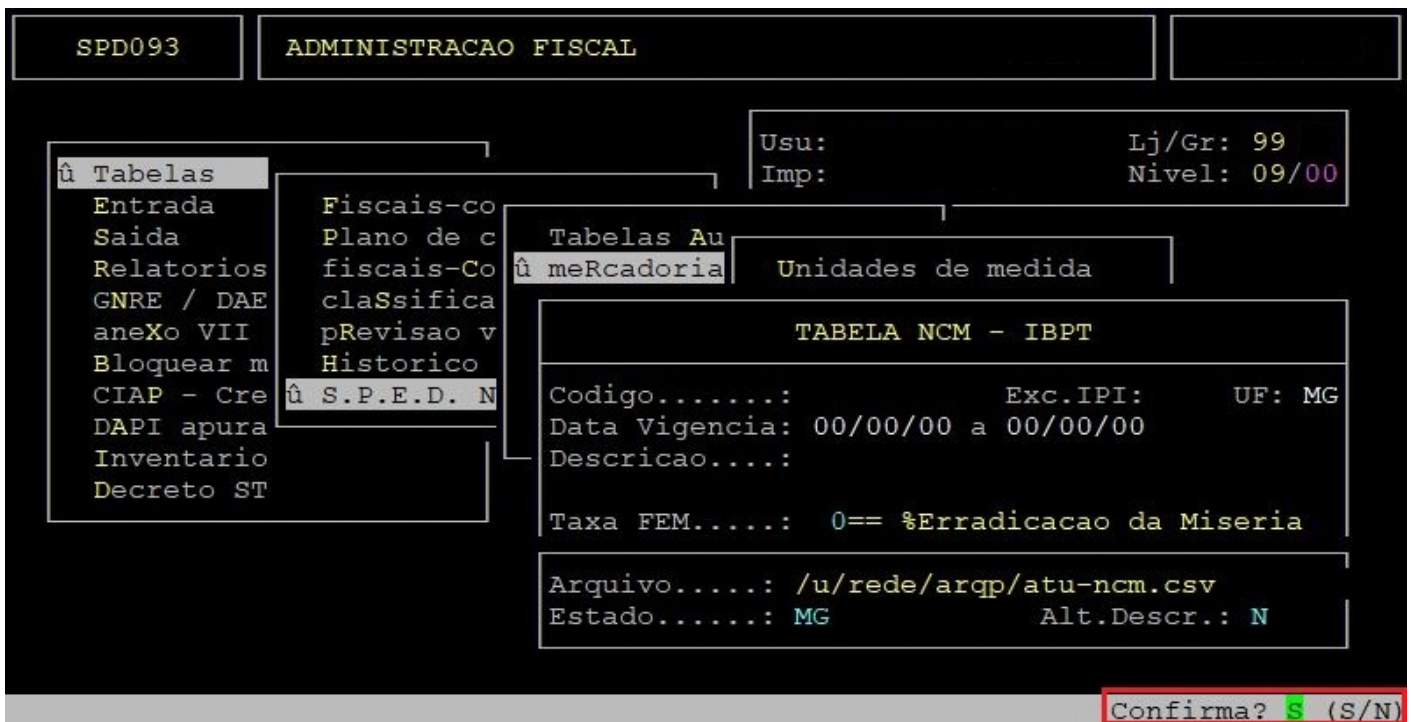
SPD093

ADMINISTRACAO FISCAL

Usu:
Imp:
Lj/Gr: 99
Nivel: 09/00

û Tabelas
Entrada
Saida
Relatorios
GNRE / DAE
aneXo VII
Bloquear m
CIAP - Cre
DAPI apura
Inventario
Decreto ST

Fiscais-co
Plano de c
fiscais-Co
claSsifica
pRevisao v
Historico
û S.P.E.D. N

Tabelas Au
û meRcadoria

Unidades de medida

TABELA NCM - IBPT

Codigo.......:
Exc.IPI:
UF: MG
Data Vigencia: 00/00/00 a 00/00/00
Descricao....:

Taxa FEM.....: 0== %Erradicacao da Miseria

Arquivo.....: /u/rede/arqp/atu-ncm.csv
Estado......: MG
Alt.Descr.: N

Confirma? S (S/N)